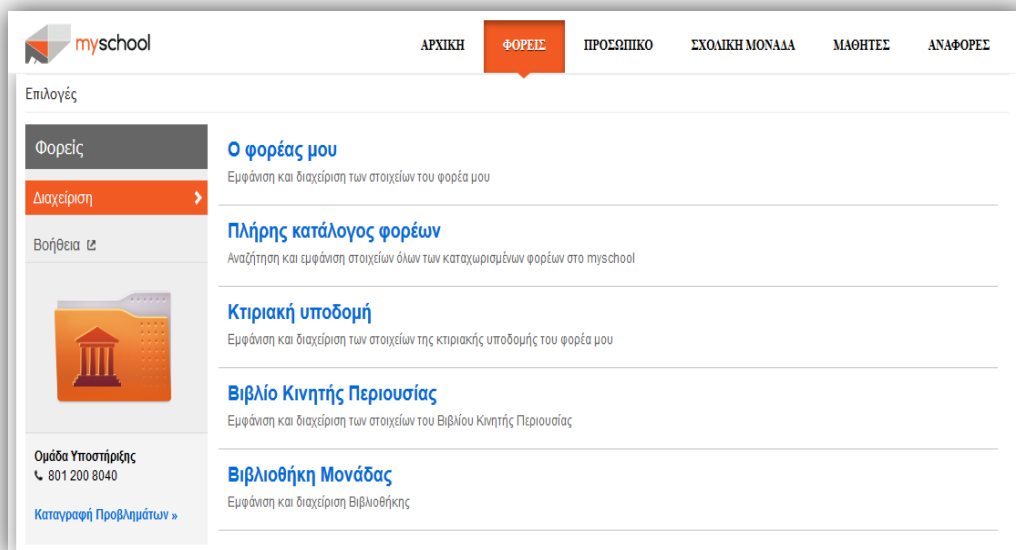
myschool

ΑΡΧΙΚΗ ΦΟΡΕΙΣ ΠΡΟΣΩΠΙΚΟ ΣΧΟΛΙΚΗ ΜΟΝΑΔΑ ΜΑΘΗΤΕΣ ΑΝΑΦΟΡΕΣ

Επιλογές

Φορείς

Διαχείριση

Βοήθεια

Ομάδα Υποστήριξης
801 200 8040

Καταγραφή Προβλημάτων »

Ο φορέας μου
Εμφάνιση και διαχείριση των στοιχείων του φορέα μου

Πλήρης κατάλογος φορέων
Αναζήτηση και εμφάνιση στοιχείων όλων των καταχωρισμένων φορέων στο myschool

Κτιριακή υποδομή
Εμφάνιση και διαχείριση των στοιχείων της κτιριακής υποδομής του φορέα μου

Βιβλίο Κινητής Περιουσίας
Εμφάνιση και διαχείριση των στοιχείων του Βιβλίου Κινητής Περιουσίας

Βιβλιοθήκη Μονάδας
Εμφάνιση και διαχείριση Βιβλιοθήκης